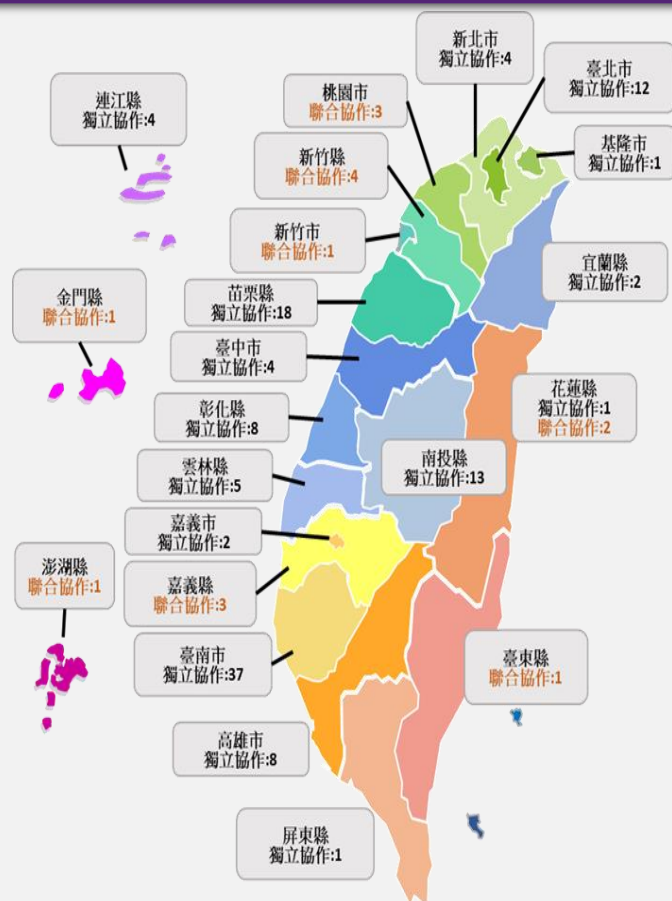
新北市
獨立協作:4

臺北市
獨立協作:12

連江縣
獨立協作:4

桃園市
聯合協作:3

基隆市
獨立協作:1

新竹縣
聯合協作:4

新竹市
聯合協作:1

宜蘭縣
獨立協作:2

金門縣
聯合協作:1

苗栗縣
獨立協作:18

臺中市
獨立協作:4

花蓮縣
獨立協作:1
聯合協作:2

彰化縣
獨立協作:8

南投縣
獨立協作:13

雲林縣
獨立協作:5

嘉義市
獨立協作:2

澎湖縣
聯合協作:1

嘉義縣
聯合協作:3

臺南市
獨立協作:37

臺東縣
聯合協作:1

高雄市
獨立協作:8

屏東縣
獨立協作:1